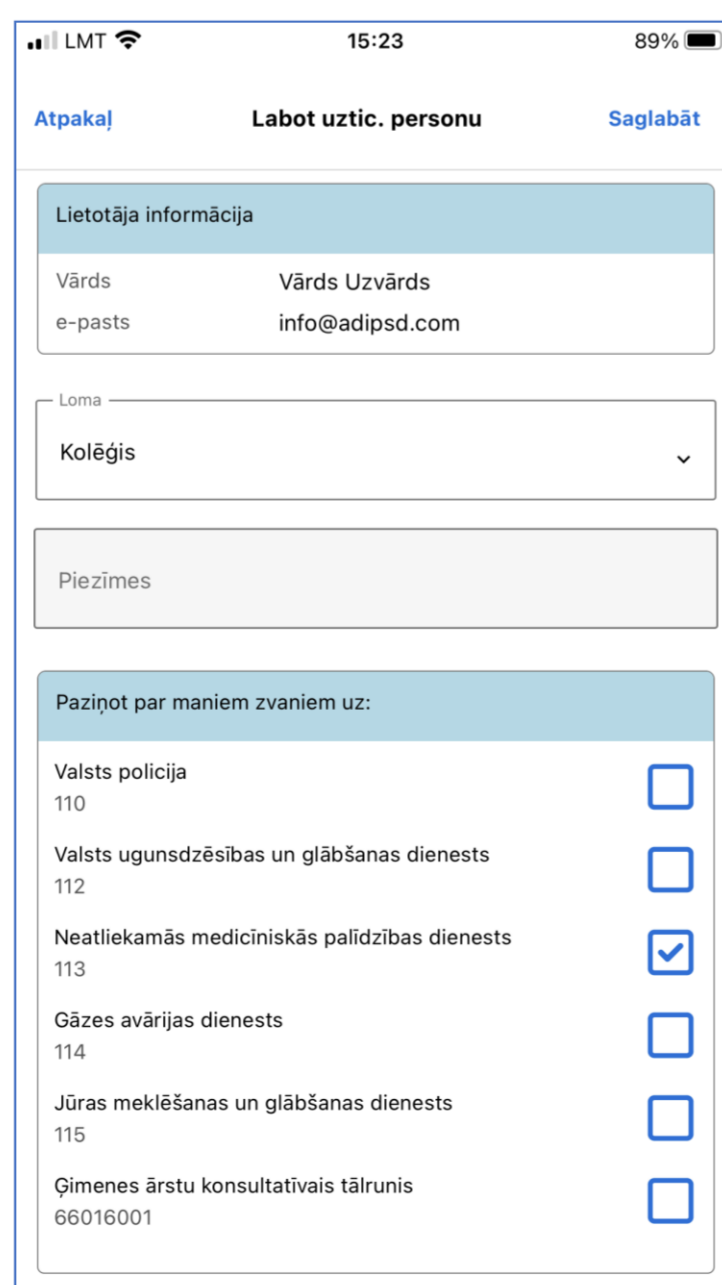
LMT 15:23 89%

Atpakaļ Labot uztic. personu Saglabāt

Lietotāja informācija

Vārds Vārds Uzvārds
e-pasts info@adipsd.com

Loma
Kolēģis

Piezīmes

Paziņot par maniem zvaniem uz:

Valsts policija
110

Valsts ugunsdzēsības un glābšanas dienests
112

Neatliekamās medicīniskās palīdzības dienests
113

Gāzes avārijas dienests
114

Jūras meklēšanas un glābšanas dienests
115

Ģimenes ārstu konsultatīvais tālrunis
66016001